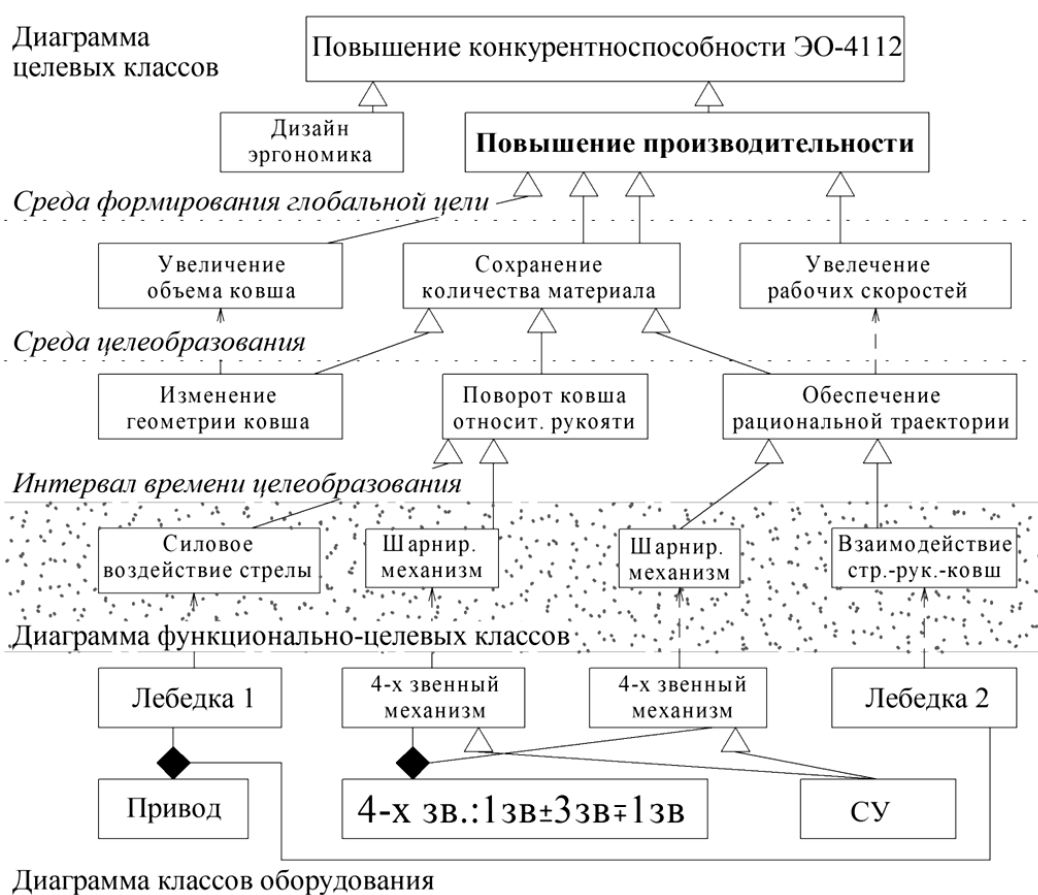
Диаграмма целевых классов

Повышение конкурентноспособности ЭО-4112

Дизайн эргономика

Повышение производительности

Среда формирования глобальной цели

Увеличение объема ковша

Сохранение количества материала

Увелечение рабочих скоростей

Среда целеобразования

Изменение геометрии ковша

Поворот ковша относит. рукояти

Обеспечение рациональной траектории

Интервал времени целеобразования

Силовое воздействие стрелы

Шарнир. механизм

Шарнир. механизм

Взаимодействие стр.-рук.-ковш

Диаграмма функционально-целевых классов

Лебедка 1

4-х звенный механизм

4-х звенный механизм

Лебедка 2

Привод

4-х зв.:1зв$\pm$3зв$\mp$1зв

СУ

Диаграмма классов оборудования